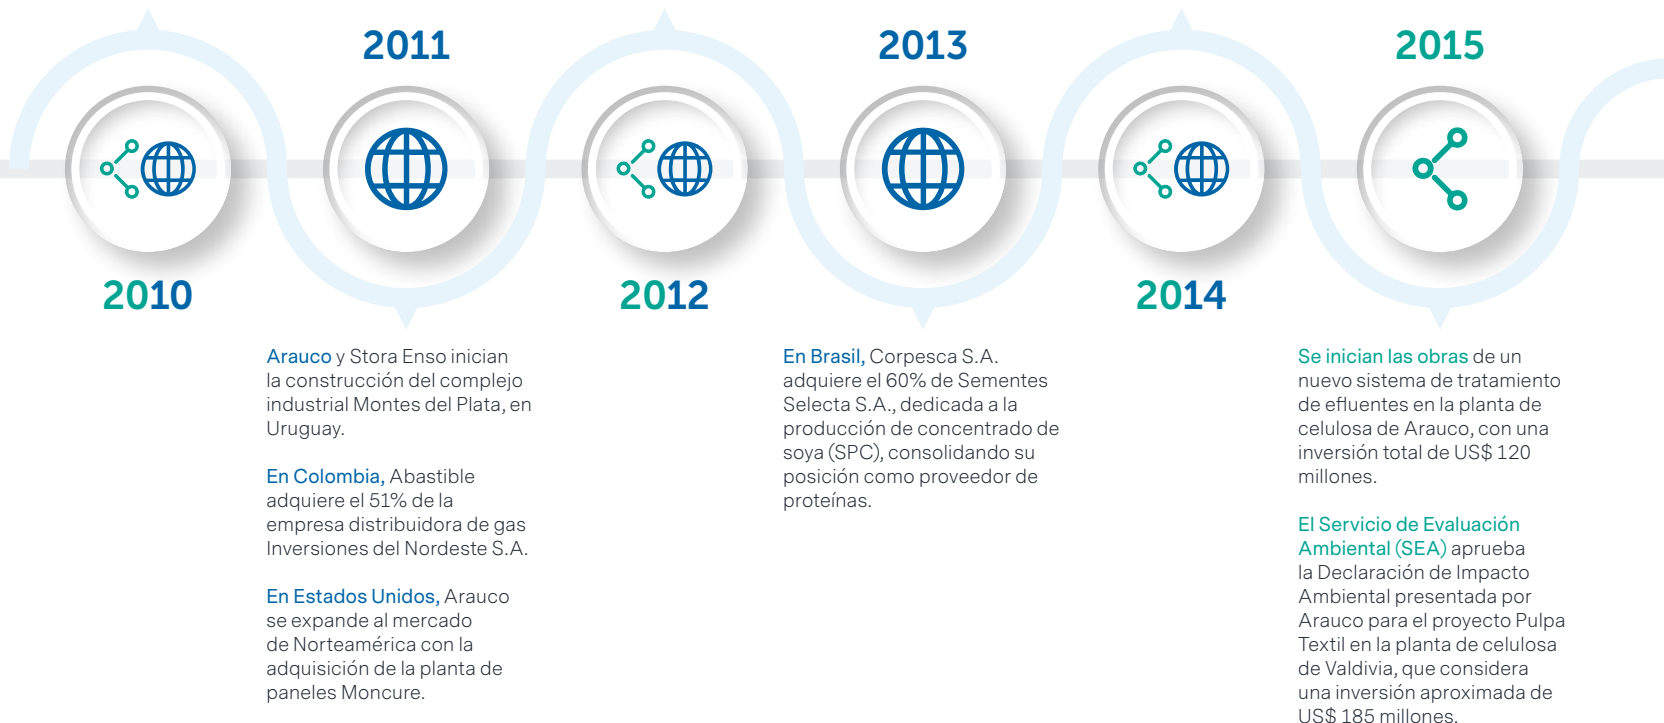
2011

2013

2015

2010

2012

2014

Arauco y Stora Enso inician la construcción del complejo industrial Montes del Plata, en Uruguay.

En Colombia, Abastible adquiere el 51% de la empresa distribuidora de gas Inversiones del Nordeste S.A.

En Estados Unidos, Arauco se expande al mercado de Norteamérica con la adquisición de la planta de paneles Moncure.

En Brasil, Corpesca S.A. adquiere el 60% de Sementes Selecta S.A., dedicada a la producción de concentrado de soya (SPC), consolidando su posición como proveedor de proteínas.

Se inician las obras de un nuevo sistema de tratamiento de efluentes en la planta de celulosa de Arauco, con una inversión total de US$ 120 millones.

El Servicio de Evaluación Ambiental (SEA) aprueba la Declaración de Impacto Ambiental presentada por Arauco para el proyecto Pulpa Textil en la planta de celulosa de Valdivia, que considera una inversión aproximada de US$ 185 millones.